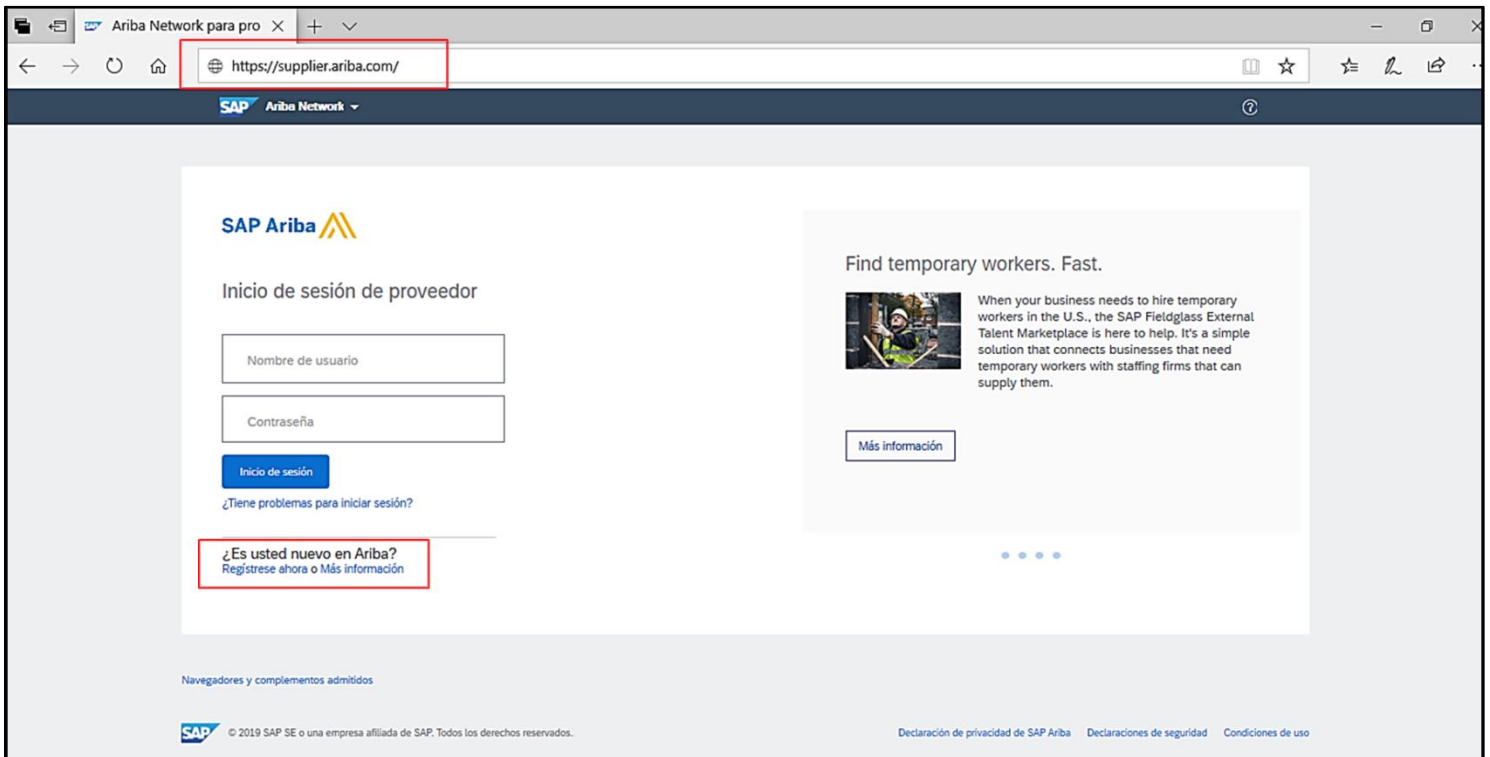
Ariba Network para pro ×

https://supplier.ariba.com/

SAP Ariba Network

SAP Ariba

Inicio de sesión de proveedor

Nombre de usuario

Contraseña

Inicio de sesión

¿Tiene problemas para iniciar sesión?

¿Es usted nuevo en Ariba?
Regístrese ahora o Más información

Find temporary workers. Fast.

When your business needs to hire temporary workers in the U.S., the SAP Fieldglass External Talent Marketplace is here to help. It's a simple solution that connects businesses that need temporary workers with staffing firms that can supply them.

Más información

Navegadores y complementos admitidos

SAP © 2019 SAP SE o una empresa afiliada de SAP. Todos los derechos reservados.

Declaración de privacidad de SAP Ariba Declaraciones de seguridad Condiciones de uso